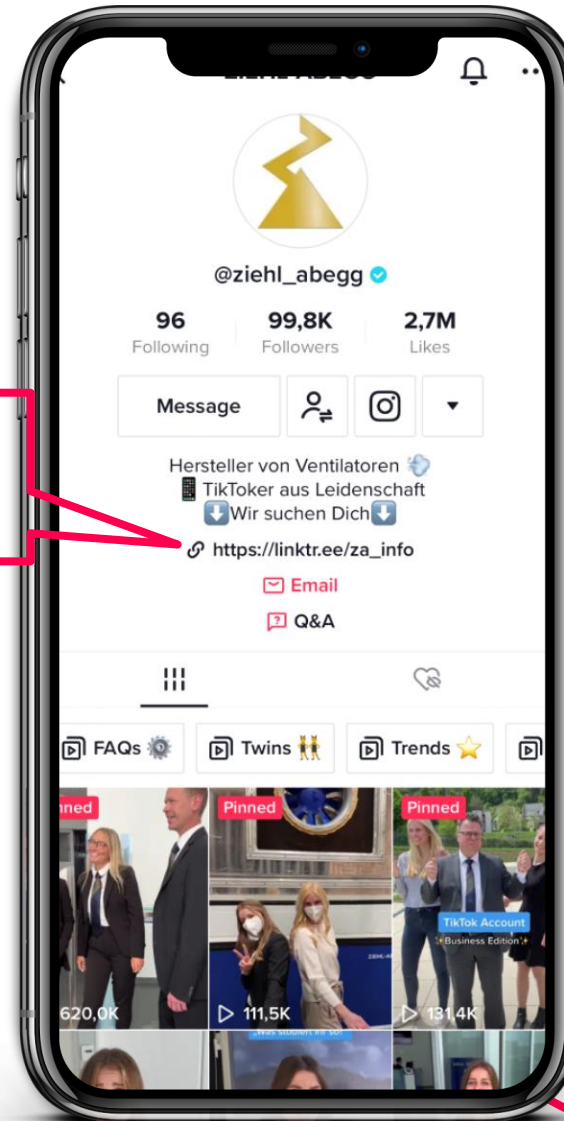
@ziehl_abegg

96
Following

99,8K
Followers

2,7M
Likes

Message

Hersteller von Ventilatoren
TikToker aus Leidenschaft
⬇️Wir suchen Dich⬇️
https://linktr.ee/za_info
Email
Q&A

FAQs
Twins
Trends

nned
620,0K

Pinned
111,5K

Pinned
TikTok Account
Business Edition
131,4K